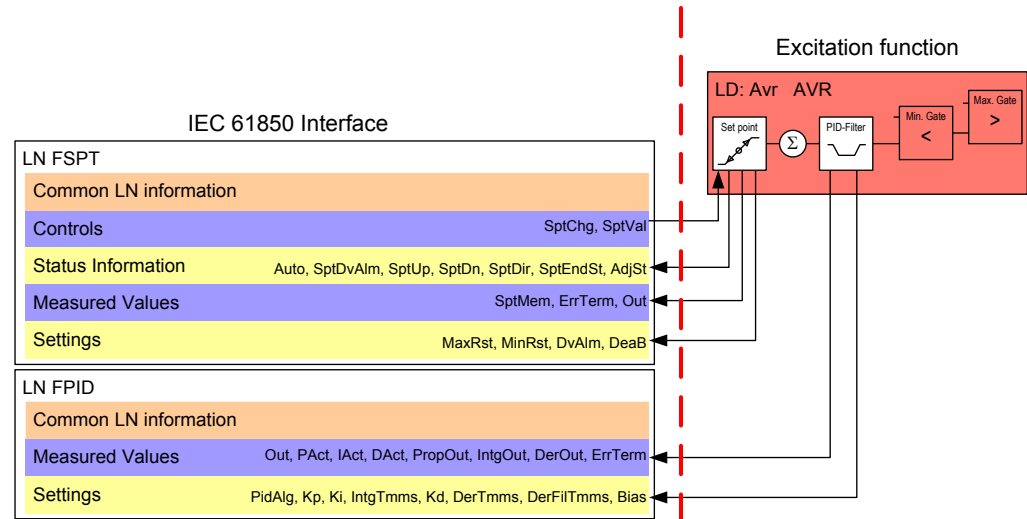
Excitation function

LD: Avr AVR

Set point

$\Sigma$

PID-Filter

Min. Gate

<

Max. Gate

>

IEC 61850 Interface

LN FSPT

Common LN information

Controls

SptChg, SptVal

Status Information

Auto, SptDvAlm, SptUp, SptDn, SptDir, SptEndSt, AdjSt

Measured Values

SptMem, ErrTerm, Out

Settings

MaxRst, MinRst, DvAlm, DeaB

LN FPID

Common LN information

Measured Values

Out, PAct, IAct, DAct, PropOut, IntgOut, DerOut, ErrTerm

Settings

PidAlg, Kp, Ki, IntgTmms, Kd, DerTmms, DerFilTmms, Bias